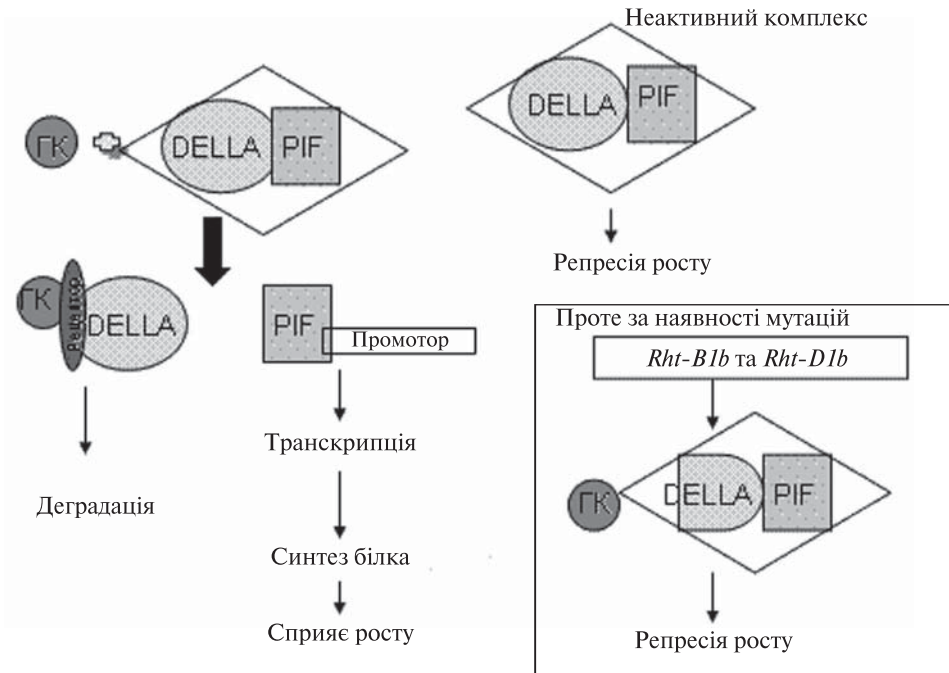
Неактивний комплекс

ГК

DELLA

PIF

DELLA

PIF

Репресія росту

ГК

Рецептор

DELLA

PIF

Промотор

Проте за наявності мутацій

*Rht-B1b* та *Rht-D1b*

Транскрипція

Деградація

ГК

DELLA

PIF

Синтез білка

Сприяє росту

Репресія росту